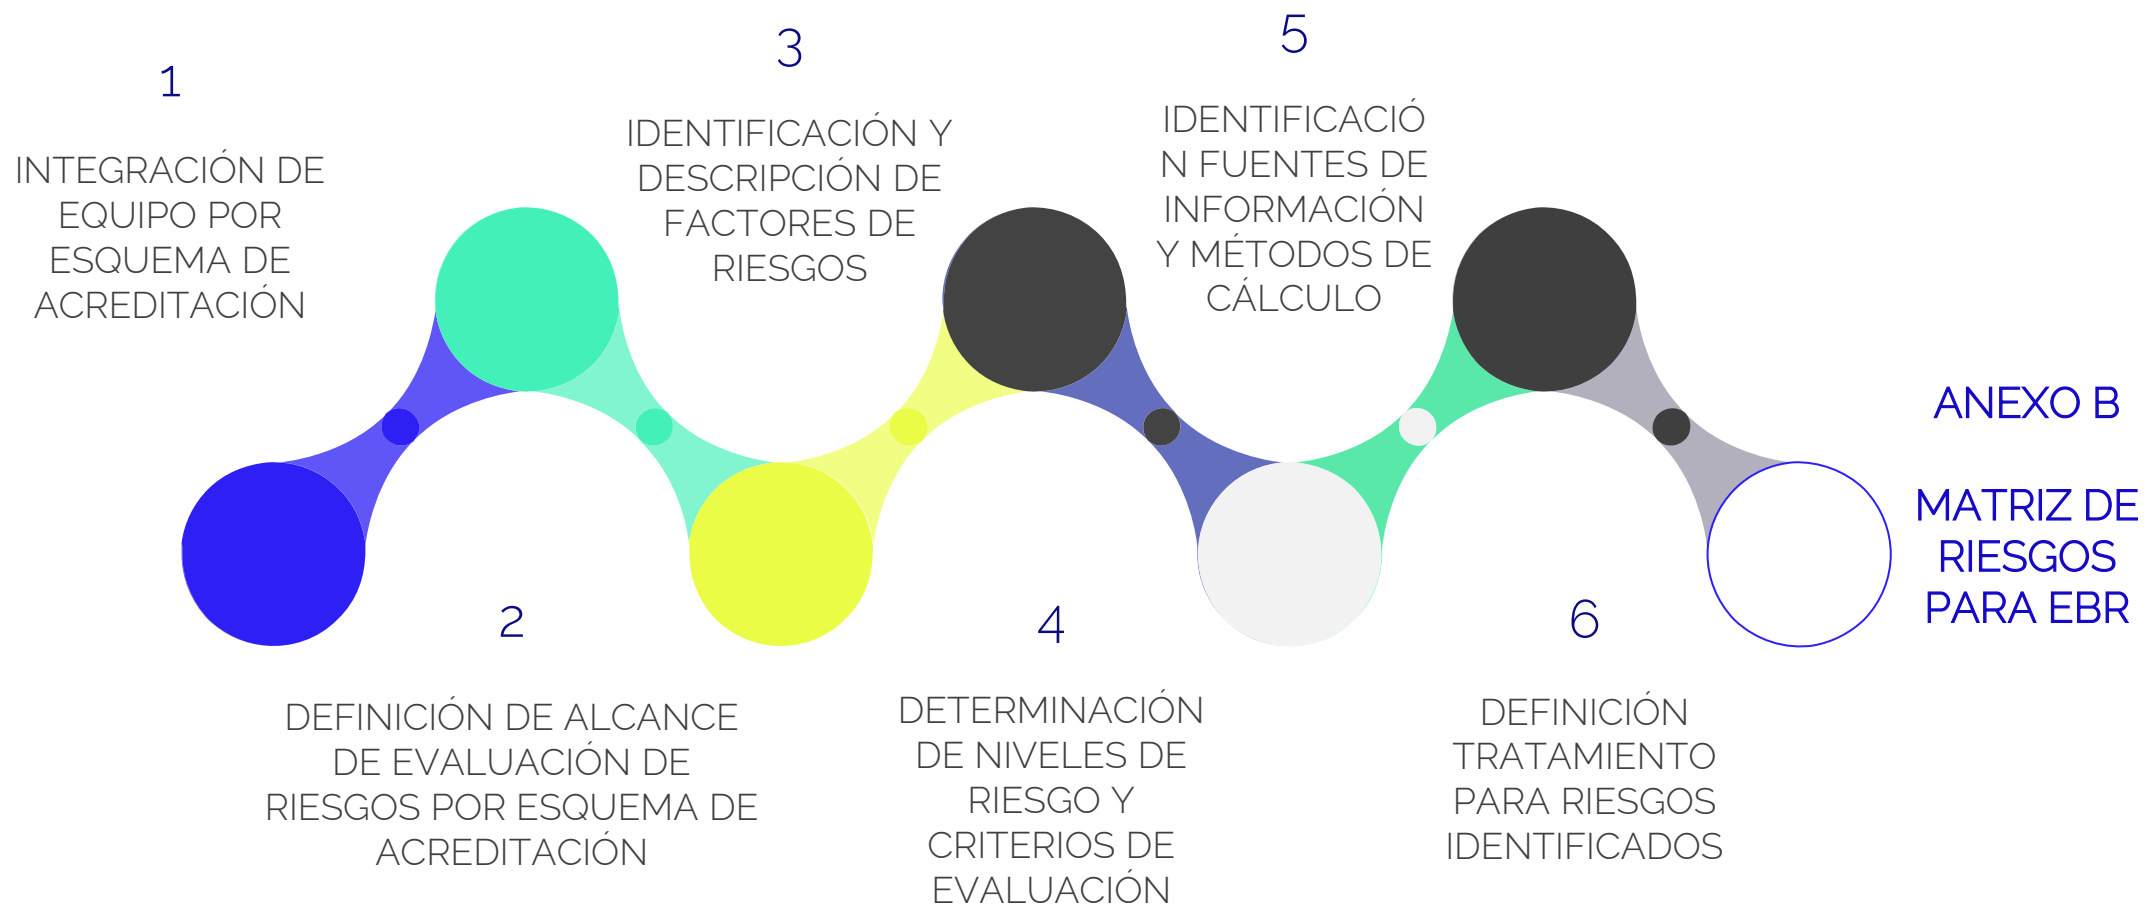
1

INTEGRACIÓN DE EQUIPO POR ESQUEMA DE ACREDITACIÓN

3

IDENTIFICACIÓN Y DESCRIPCIÓN DE FACTORES DE RIESGOS

5

IDENTIFICACIÓN FUENTES DE INFORMACIÓN Y MÉTODOS DE CÁLCULO

ANEXO B

MATRIZ DE RIESGOS PARA EBR

2

DEFINICIÓN DE ALCANCE DE EVALUACIÓN DE RIESGOS POR ESQUEMA DE ACREDITACIÓN

4

DETERMINACIÓN DE NIVELES DE RIESGO Y CRITERIOS DE EVALUACIÓN

6

DEFINICIÓN TRATAMIENTO PARA RIESGOS IDENTIFICADOS